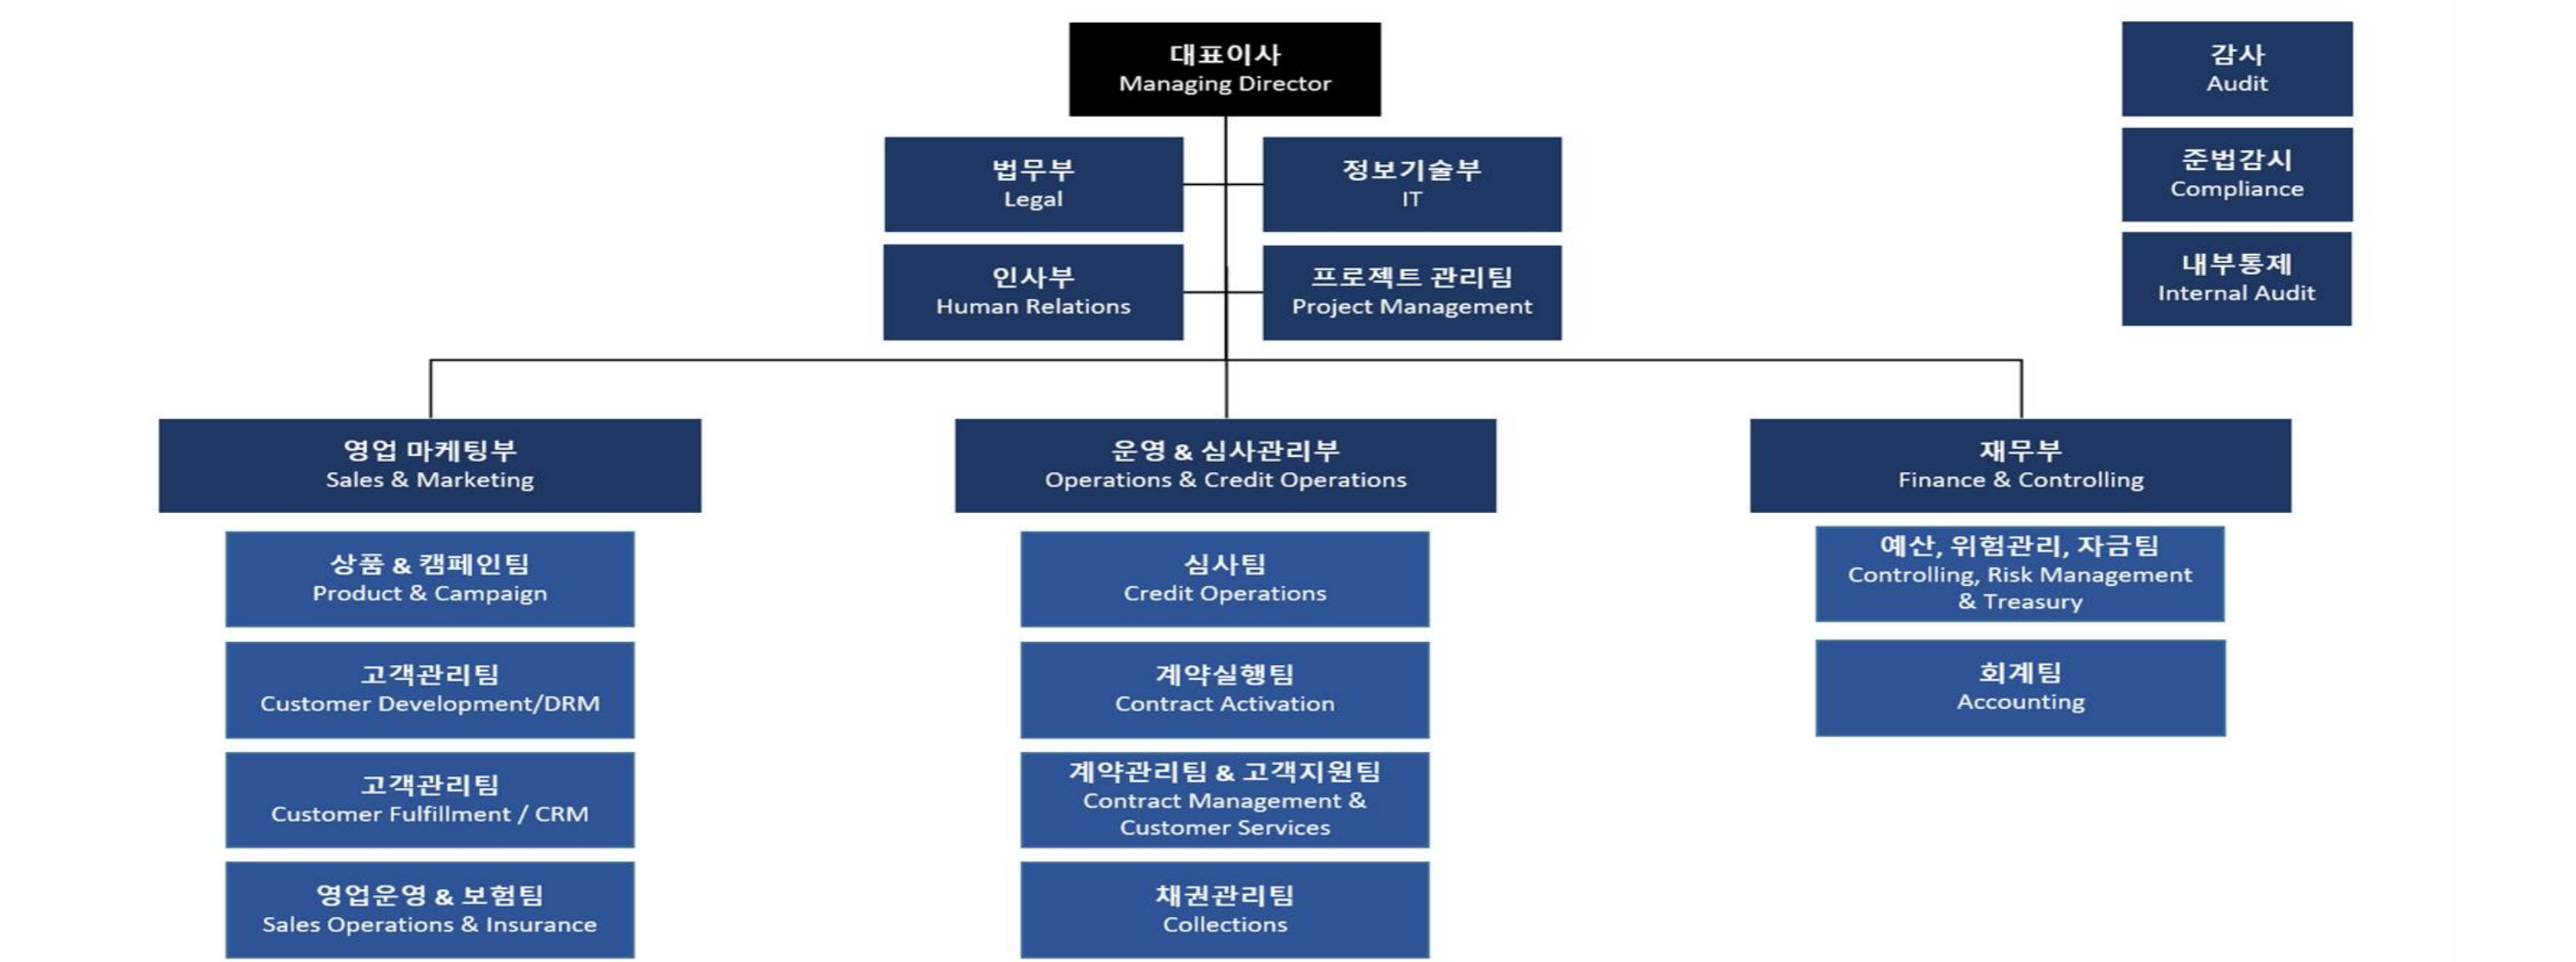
대표이사
Managing Director

감사
Audit

준법감시
Compliance

내부통제
Internal Audit

법무부
Legal

정보기술부
IT

인사부
Human Relations

프로젝트 관리팀
Project Management

영업 마케팅부
Sales & Marketing

상품 & 캠페인팀
Product & Campaign

고객관리팀
Customer Development/DRM

고객관리팀
Customer Fulfillment / CRM

영업운영 & 보험팀
Sales Operations & Insurance

운영 & 심사관리부
Operations & Credit Operations

심사팀
Credit Operations

계약실행팀
Contract Activation

계약관리팀 & 고객지원팀
Contract Management & Customer Services

채권관리팀
Collections

재무부
Finance & Controlling

예산, 위험관리, 자금팀
Controlling, Risk Management & Treasury

회계팀
Accounting